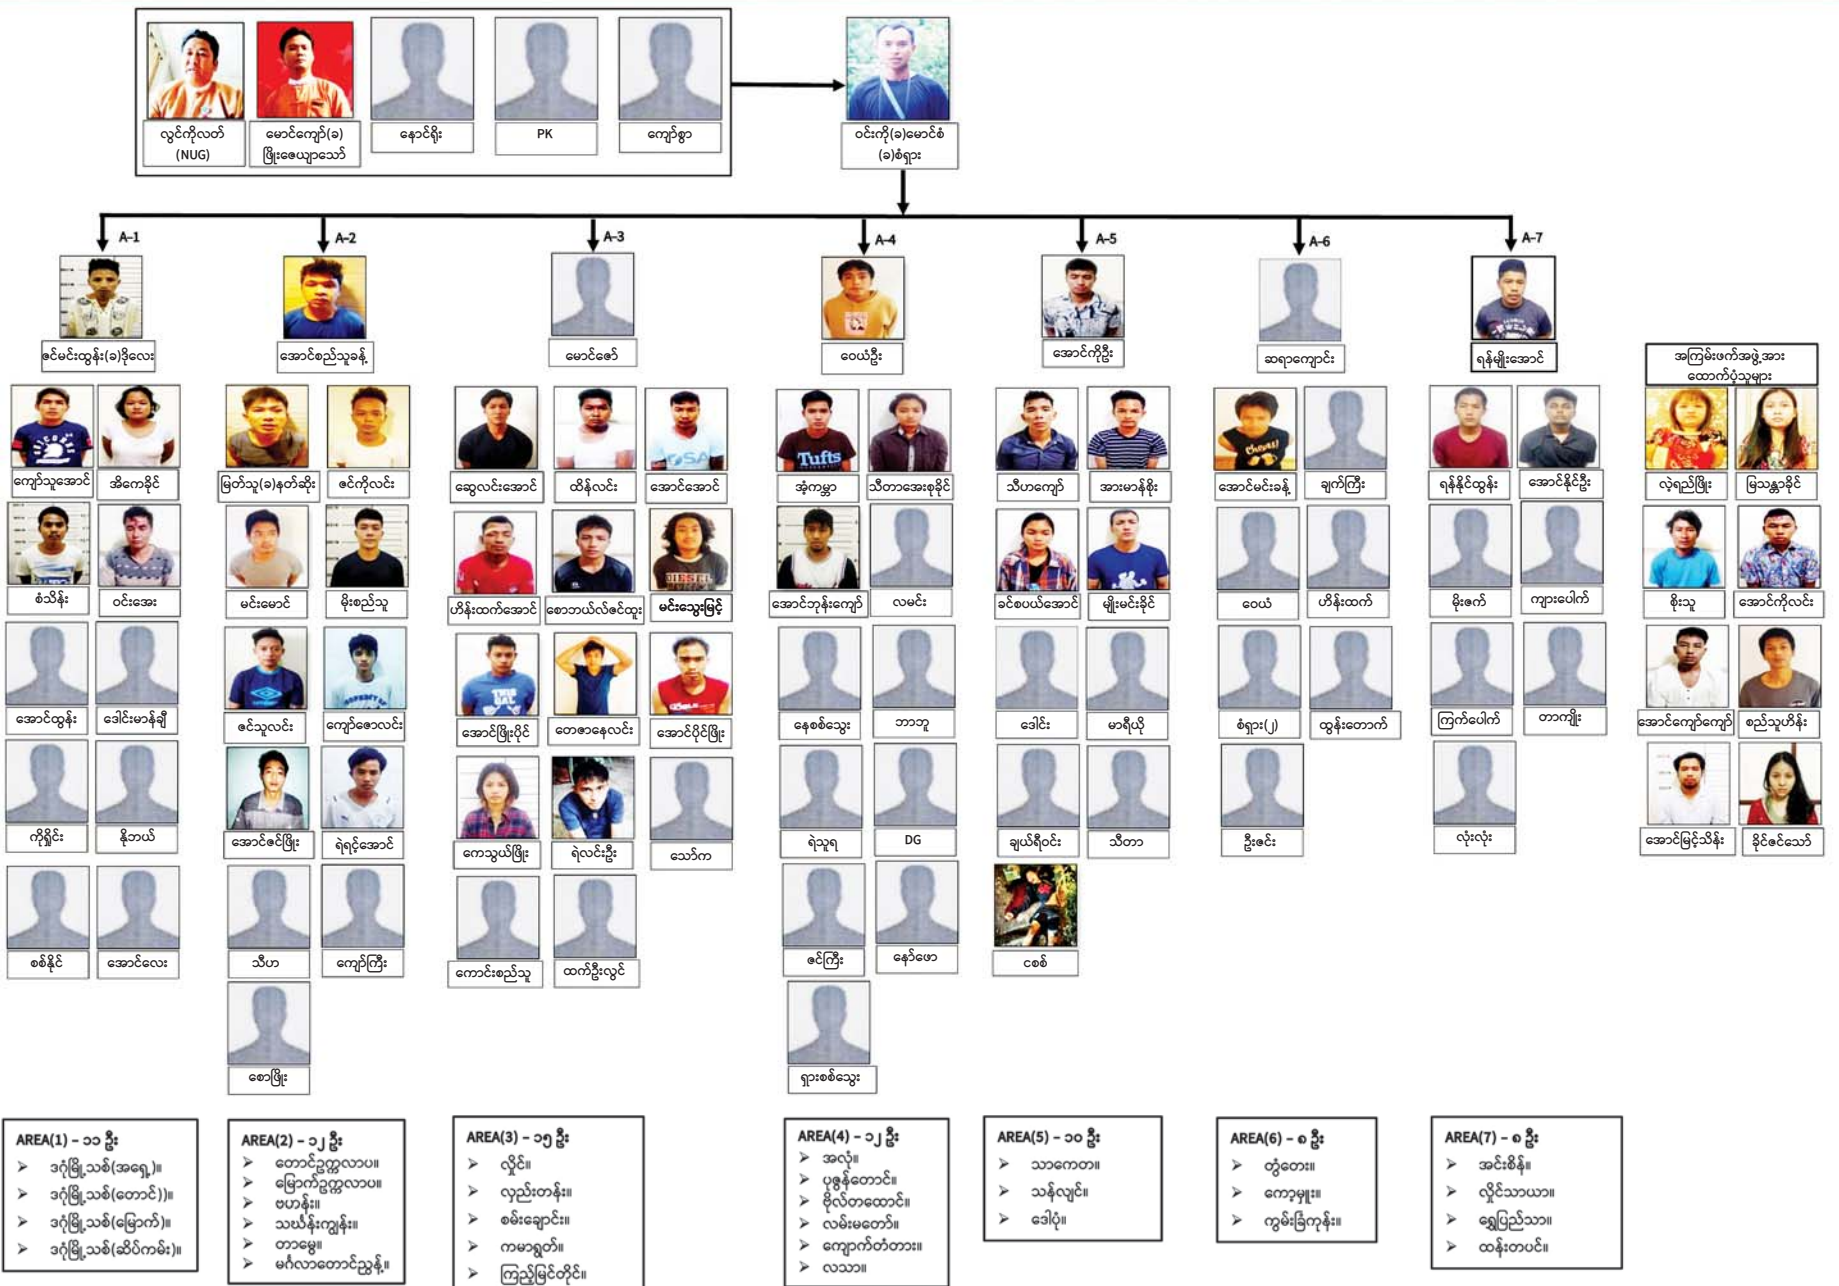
လွင်ကိုလတ် (NUG)
မောင်ကျော်(ခ) ဖြိုးဇေယျာသော်
နေဘင်ရီး
PK
ကျော်စွာ

ဝင်းကို(ခ)မောင်စံ (ခ)စံရှား

A-1
ဇင်မင်းထွန်း(ခ)ဒိုလေး
ကျော်သူအောင်
အိကေခိုင်
စံသိန်း
ဝင်းအေး
အောင်ထွန်း
ဒေါင်းမာန်ချို
ကိုရွှင်း
နိုဘယ်
စစ်နိုင်
အောင်လေး

A-2
အောင်စည်သူခန့်
မြတ်သူ(ခ)နတ်ဆိုး
ဇင်ကိုလင်း
မင်းမောင်
မိုးစည်သူ
ဇင်သူလင်း
ကျော်ဇေလင်း
အောင်ဇင်ဖြိုး
ရဲရင့်အောင်
သီဟ
ကျော်ကြီး
ဇောဖြိုး

A-3
မောင်ဇော်
ဆွေလင်းအောင်
ထိန်လင်း
အောင်အောင်
ဟိန်းထက်အောင်
ဇောဘယ်လ်ဇင်ထူး
မင်းသွေးမြင့်
အောင်ဖြိုးပိုင်
တေဇာနေလင်း
အောင်ပိုင်ဖြိုး
ကေသွယ်ဖြိုး
ရဲလင်းဦး
သော်က
ကောင်းစည်သူ
ထက်ဦးလွင်

A-4
ဝေယံဦး
အံ့ကမ္ဘာ
သီတာအေးစုနိုင်
အောင်ဘုန်းကျော်
လမင်း
နေစစ်သွေး
ဘာဘူ
ရဲသူရ
DG
ဇင်ကြီး
နော်ဖေ
ရှားစစ်သွေး

A-5
အောင်ကိုဦး
သီဟကျော်
အားမာန်စိုး
ခင်စပယ်အောင်
မျိုးမင်းခိုင်
ဒေါင်း
မာရီယို
ချယ်ရီလင်း
သီတာ
ငစစ်

A-6
ဆရာကျောင်း
အောင်မင်းခန့်
ချက်ကြီး
ဝေယံ
ဟိန်းထက်
စံရှား(၂)
ထွန်းတောက်
ဦးဇင်း

A-7
ရန်မျိုးအောင်
ရန်နိုင်ထွန်း
အောင်နိုင်ဦး
မိုးဇက်
ကျားပေါက်
ကြက်ပေါက်
တာကျိုး
လုံးလုံး

အကြမ်းဖက်အဖွဲ့အား ထောက်ပံ့သူများ
လဲ့ရည်ဖြိုး
မြသန္တာခိုင်
စိုးသူ
အောင်ကိုလင်း
အောင်ကျော်ကျော်
စည်သူဟိန်း
အောင်မြင့်သိန်း
ခိုင်ဇင်သော်

AREA(1) – ၁၁ ဦး
➢ ဒဂုံမြို့သစ်(အရှေ့)။
➢ ဒဂုံမြို့သစ်(တောင်)။
➢ ဒဂုံမြို့သစ်(မြောက်)။
➢ ဒဂုံမြို့သစ်(ဆိပ်ကမ်း)။

AREA(2) – ၁၂ ဦး
➢ တောင်ဥက္ကလာပ။
➢ မြောက်ဥက္ကလာပ။
➢ ဗဟန်း။
➢ သဃ်န်းကျွန်း။
➢ တာမွေ။
➢ မင်္ဂလာတောင်ညွန့်။

AREA(3) – ၁၅ ဦး
➢ လှိုင်။
➢ လှည်းတန်း။
➢ စမ်းချောင်း။
➢ ကမာရွတ်။
➢ ကြည့်မြင်တိုင်။

AREA(4) – ၁၂ ဦး
➢ အလုံ။
➢ ပုဇွန်တောင်။
➢ ဗိုလ်တထောင်။
➢ လမ်းမတော်။
➢ ကျောက်တံတား။
➢ လသာ။

AREA(5) – ၁၀ ဦး
➢ သာကေတ။
➢ သန်လျင်။
➢ ဒေါပုံ။

AREA(6) – ၈ ဦး
➢ တွံတေး။
➢ ကော့မှူး။
➢ ကွမ်းခြံကုန်း။

AREA(7) – ၈ ဦး
➢ အင်းစိန်။
➢ လှိုင်သာယာ။
➢ ရွှေပြည်သာ။
➢ ထန်းတပင်။